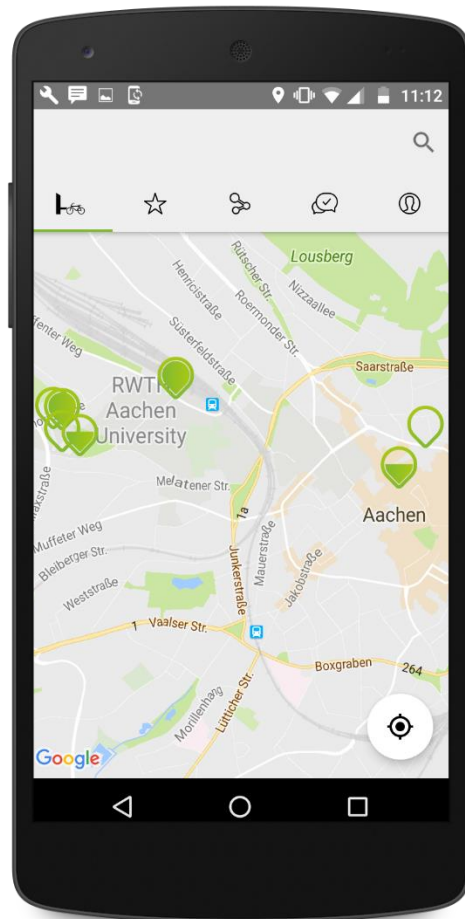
11:12

Lousberg
Rütscher Str.
Nizzaallee
Henricistraße
Roermonder Str.
Susterfeldstraße
fenter Weg
RWTH
Aachen
University
Saarstraße
Melatener Str.
Aachen
Muffeter Weg
Bleiberger Str.
1a
Junkerstraße
Mauerstraße
Jakobstraße
Weststraße
1 Vaalser Str.
Boxgraben
264
Morillenhang
Lütticher Str.
Google